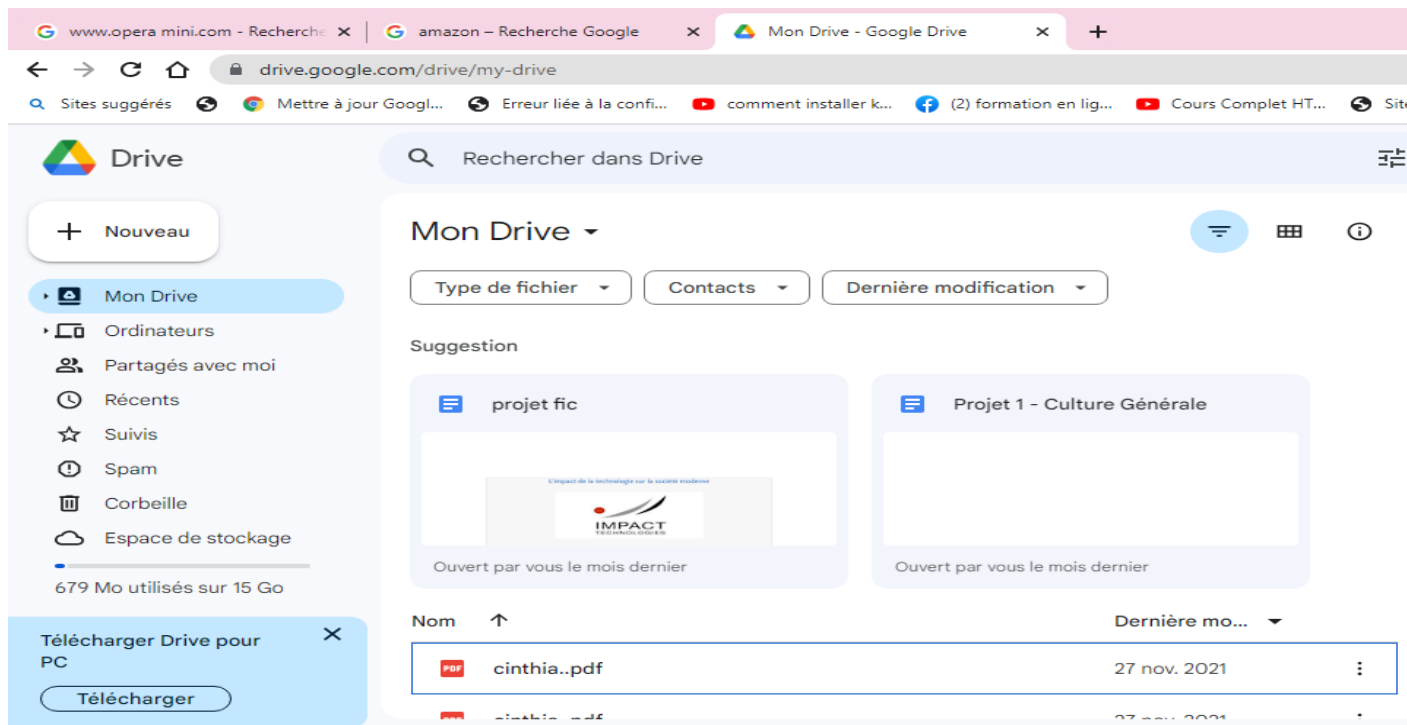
www.opera mini.com - Recherche × | amazon – Recherche Google × | Mon Drive - Google Drive × | +

drive.google.com/drive/my-drive

Sites suggérés | Mettre à jour Googl... | Erreur liée à la confi... | comment installer k... | (2) formation en lig... | Cours Complet HT... | Site

Drive

Rechercher dans Drive

Nouveau

Mon Drive

Ordinateurs

Partagés avec moi

Récents

Suivis

Spam

Corbeille

Espace de stockage

679 Mo utilisés sur 15 Go

Télécharger Drive pour PC

Télécharger

Mon Drive

Type de fichier

Contacts

Dernière modification

Suggestion

projet fic

L'impact de la technologie sur la société moderne

IMPACT TECHNOLOGIES

Ouvert par vous le mois dernier

Projet 1 - Culture Générale

Ouvert par vous le mois dernier

Nom

Dernière mo...

cinthia..pdf

27 nov. 2021

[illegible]